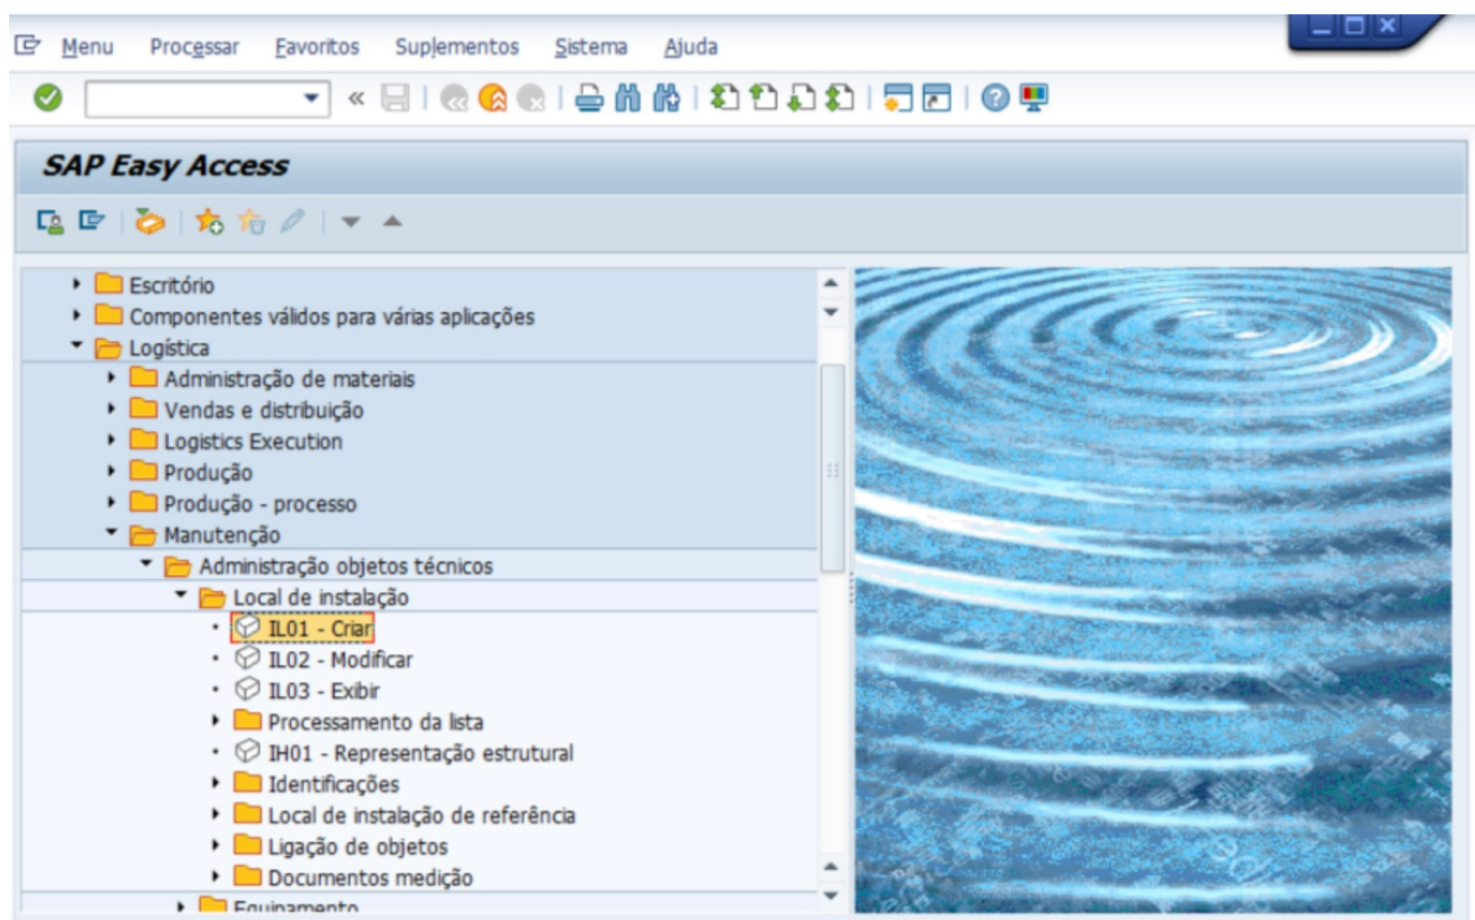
Menu Processar Favoritos Suplementos Sistema Ajuda

«

SAP Easy Access

Escritório
Componentes válidos para várias aplicações
Logística
Administração de materiais
Vendas e distribuição
Logistics Execution
Produção
Produção - processo
Manutenção
Administração objetos técnicos
Local de instalação
IL01 - Criar
IL02 - Modificar
IL03 - Exibir
Processamento da lista
IH01 - Representação estrutural
Identificações
Local de instalação de referência
Ligação de objetos
Documentos medição
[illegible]